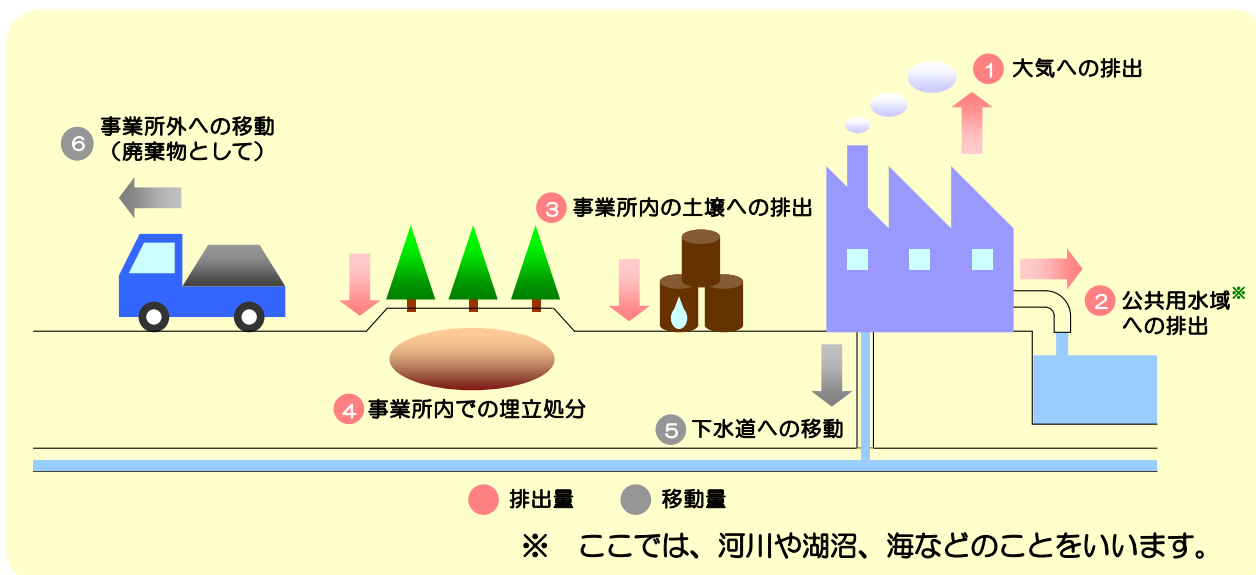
1 大気への排出

6 事業所外への移動（廃棄物として）

3 事業所内の土壌への排出

2 公共用水域※への排出

4 事業所内での埋立処分

5 下水道への移動

排出量　移動量

※　ここでは、河川や湖沼、海などのことをいいます。